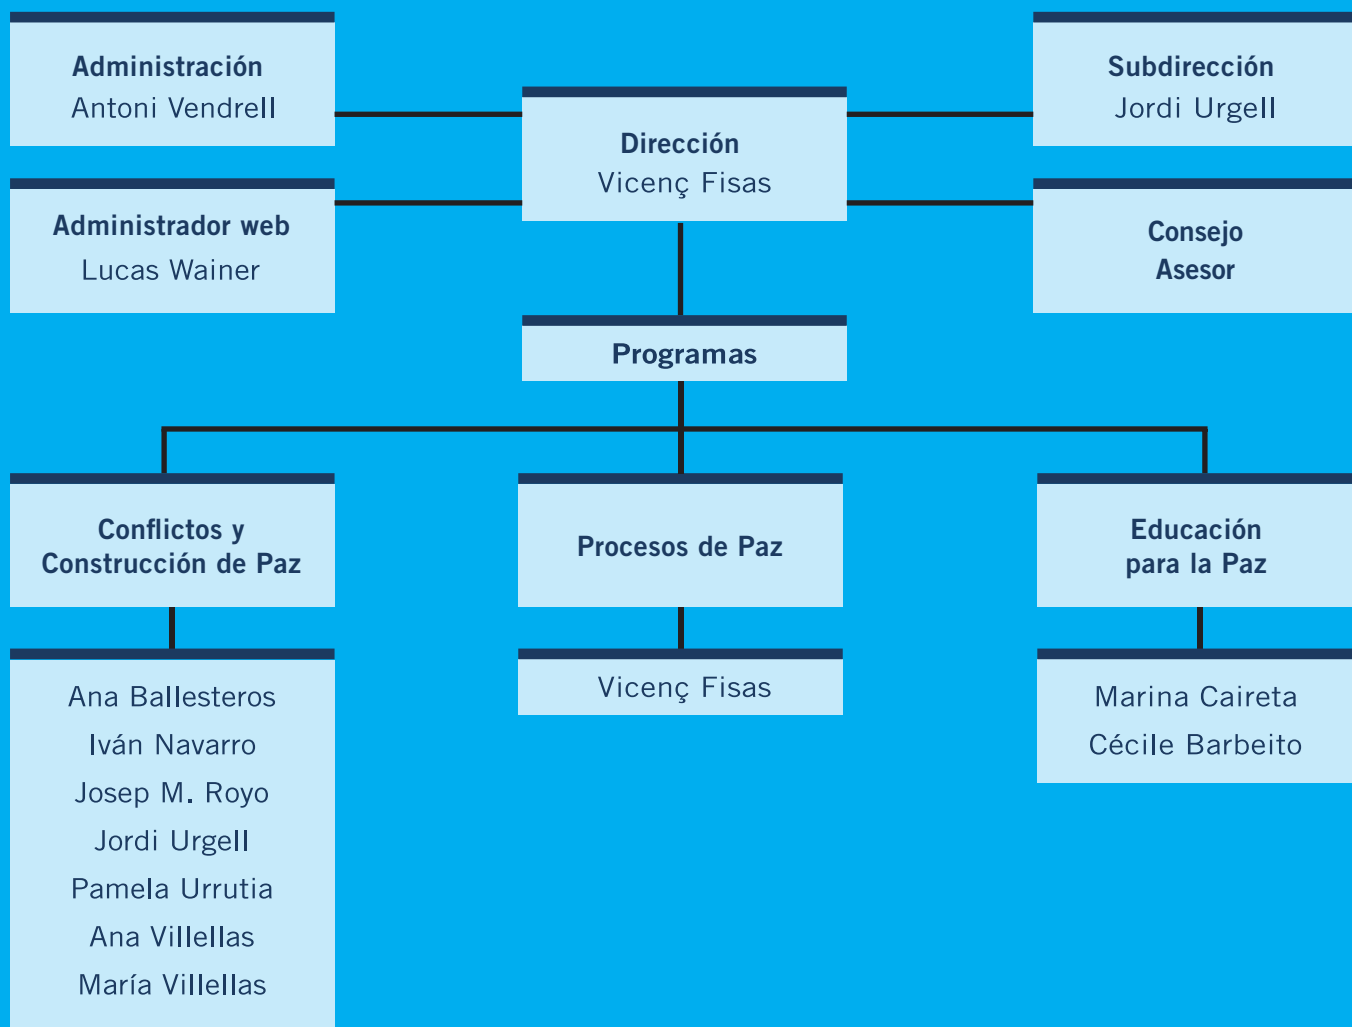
Administración
Antoni Vendrell

Dirección
Vicenç Fisas

Subdirección
Jordi Urgell

Administrador web
Lucas Wainer

Consejo
Asesor

Programas

Conflictos y
Construcción de Paz

Procesos de Paz

Educación
para la Paz

Ana Ballesteros
Iván Navarro
Josep M. Royo
Jordi Urgell
Pamela Urrutia
Ana Villellas
María Villellas

Vicenç Fisas

Marina Caireta
Cécile Barbeito